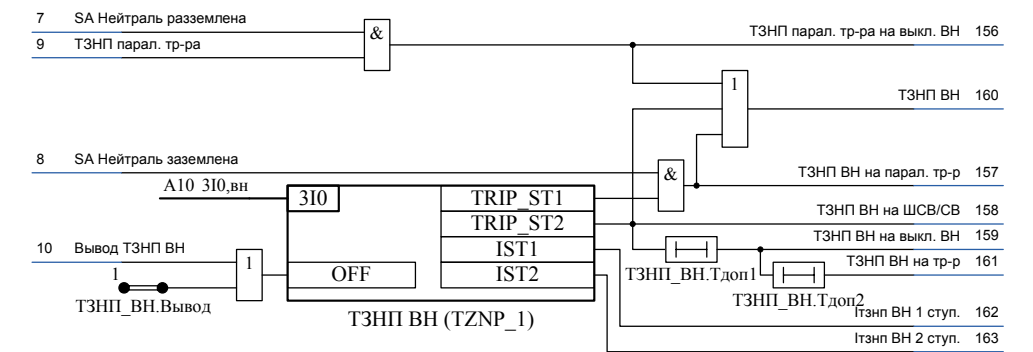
7 SA Нейтраль разземлена
9 ТЗНП парал. тр-ра
&
ТЗНП парал. тр-ра на выкл. ВН 156
1
ТЗНП ВН 160
8 SA Нейтраль заземлена
&
ТЗНП ВН на парал. тр-р 157
A10 3I0,вн
3I0
TRIP_ST1
TRIP_ST2
ТЗНП ВН на ШСВ/СВ 158
10 Вывод ТЗНП ВН
IST1
ТЗНП ВН на выкл. ВН 159
1
IST2
ТЗНП ВН на тр-р 161
1
OFF
ТЗНП_ВН.Тдоп1
ТЗНП_ВН.Вывод
ТЗНП_ВН.Тдоп2
Iтзнп ВН 1 ступ. 162
ТЗНП ВН (TZNP_1)
Iтзнп ВН 2 ступ. 163